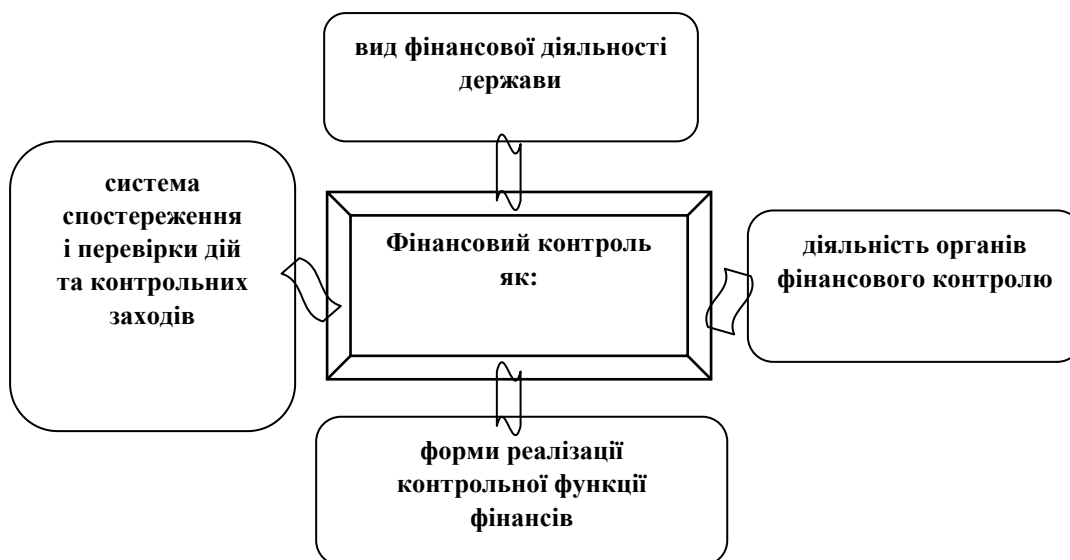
вид фінансової діяльності держави

система спостереження і перевірки дій та контрольних заходів

Фінансовий контроль як:

діяльність органів фінансового контролю

форми реалізації контрольної функції фінансів